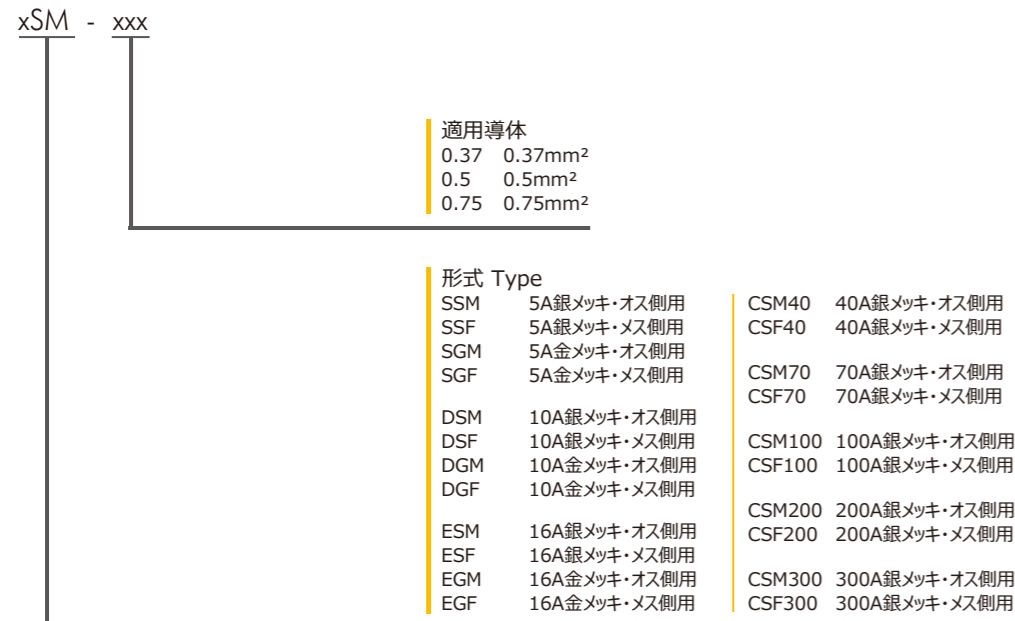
xSM - xxx

適用導体
0.37 0.37mm²
0.5 0.5mm²
0.75 0.75mm²

形式 Type
SSM 5A銀メッキ・オス側用
SSF 5A銀メッキ・メス側用
SGM 5A金メッキ・オス側用
SGF 5A金メッキ・メス側用

DSM 10A銀メッキ・オス側用
DSF 10A銀メッキ・メス側用
DGM 10A金メッキ・オス側用
DGF 10A金メッキ・メス側用

ESM 16A銀メッキ・オス側用
ESF 16A銀メッキ・メス側用
EGM 16A金メッキ・オス側用
EGF 16A金メッキ・メス側用

CSM40 40A銀メッキ・オス側用
CSF40 40A銀メッキ・メス側用

CSM70 70A銀メッキ・オス側用
CSF70 70A銀メッキ・メス側用

CSM100 100A銀メッキ・オス側用
CSF100 100A銀メッキ・メス側用

CSM200 200A銀メッキ・オス側用
CSF200 200A銀メッキ・メス側用

CSM300 300A銀メッキ・オス側用
CSF300 300A銀メッキ・メス側用